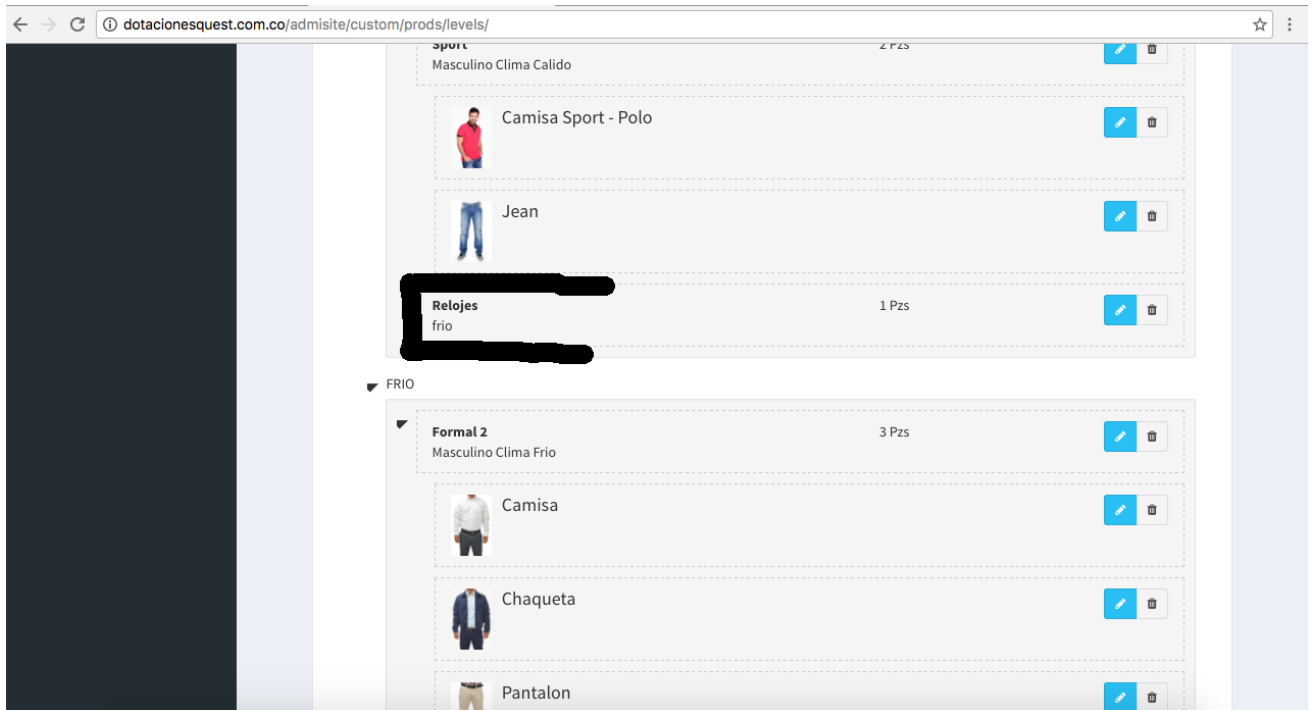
dotacionesquest.com.co/admisite/custom/prods/levels/

Sport
Masculino Clima Calido
2 Pzs

Camisa Sport - Polo

Jean

Relojes
frio
1 Pzs

FRIO

Formal 2
Masculino Clima Frio
3 Pzs

Camisa

Chaqueta

Pantalon